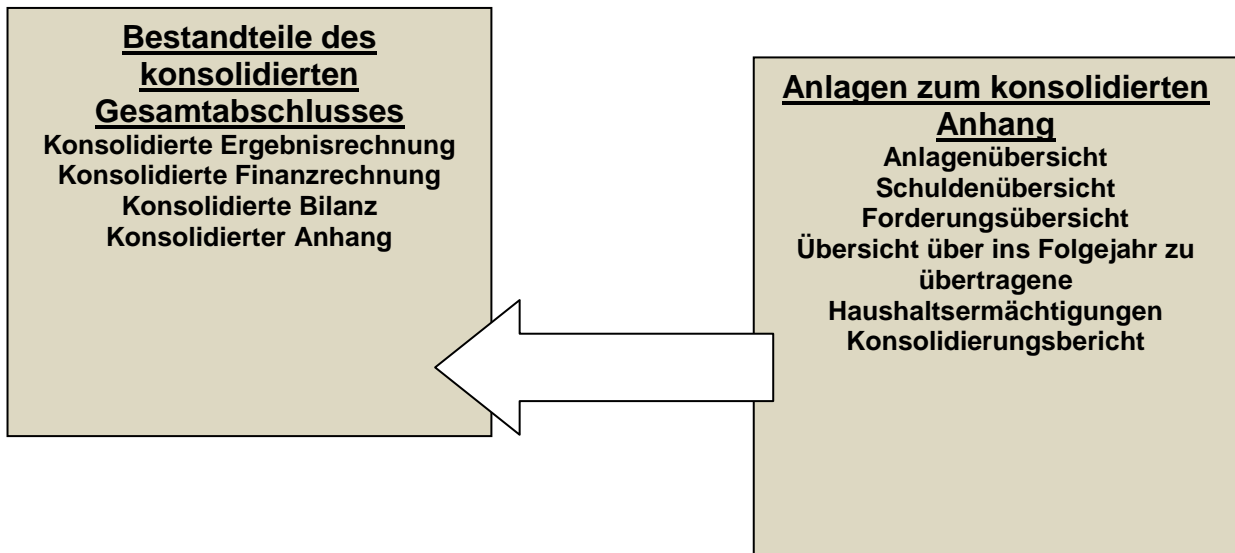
Bestandteile des konsolidierten Gesamtabschlusses
Konsolidierte Ergebnisrechnung
Konsolidierte Finanzrechnung
Konsolidierte Bilanz
Konsolidierter Anhang

Anlagen zum konsolidierten Anhang
Anlagenübersicht
Schuldenübersicht
Forderungsübersicht
Übersicht über ins Folgejahr zu übertragene Haushaltsermächtigungen
Konsolidierungsbericht